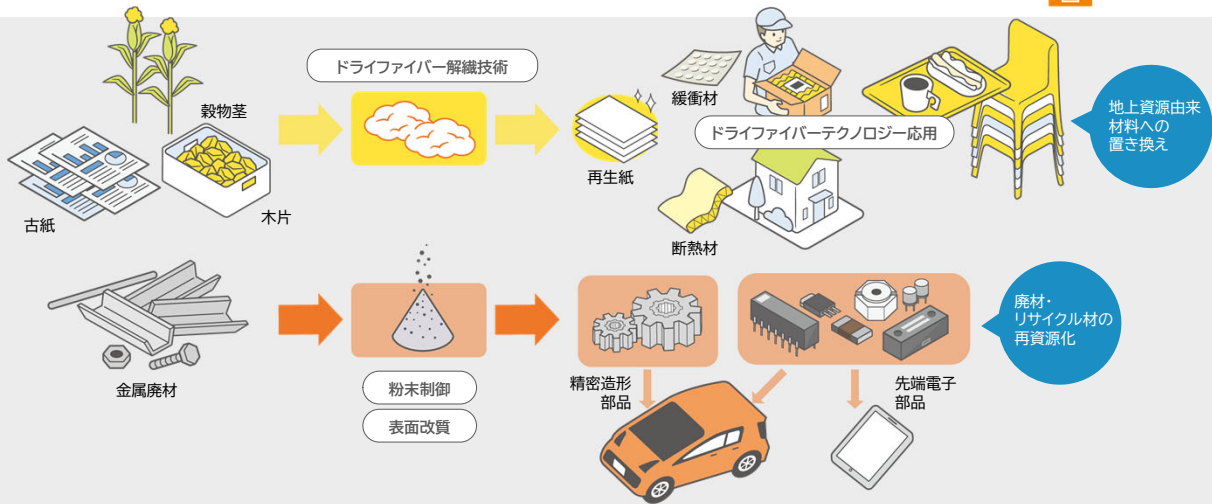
ドライファイバー解繊技術

穀物茎

古紙

木片

緩衝材

再生紙

ドライファイバーテクノロジー応用

断熱材

地上資源由来材料への置き換え

金属廃材

粉末制御

表面改質

精密造形部品

先端電子部品

廃材・リサイクル材の再資源化